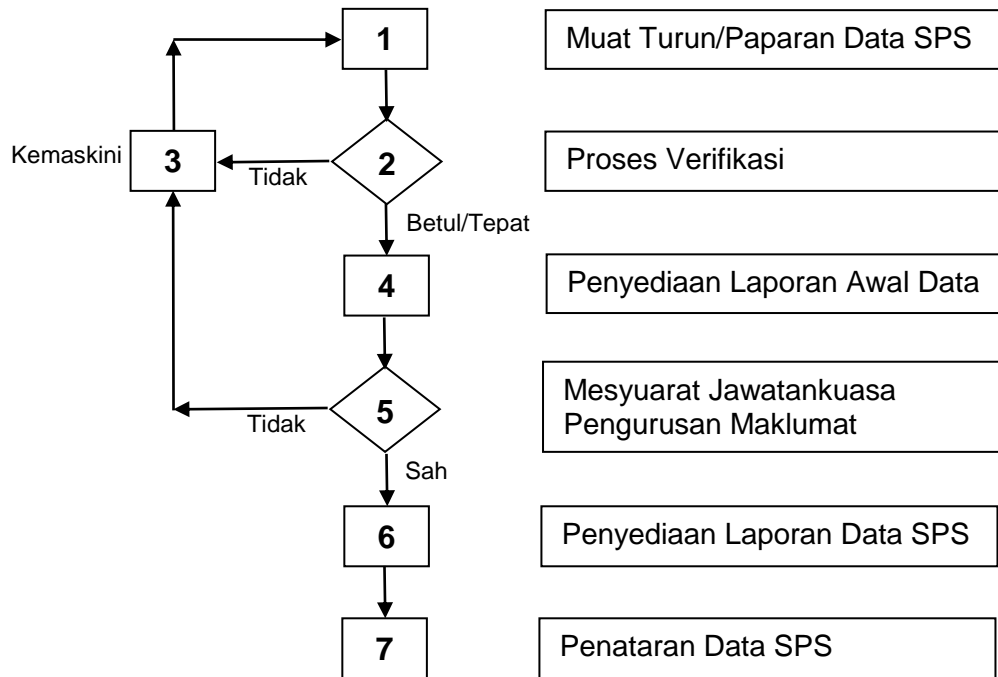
1

Muat Turun/Paparan Data SPS

Kemaskini

3

Tidak

2

Proses Verifikasi

Betul/Tepat

4

Penyediaan Laporan Awal Data

Tidak

5

Mesyuarat Jawatankuasa Pengurusan Maklumat

Sah

6

Penyediaan Laporan Data SPS

7

Penataran Data SPS